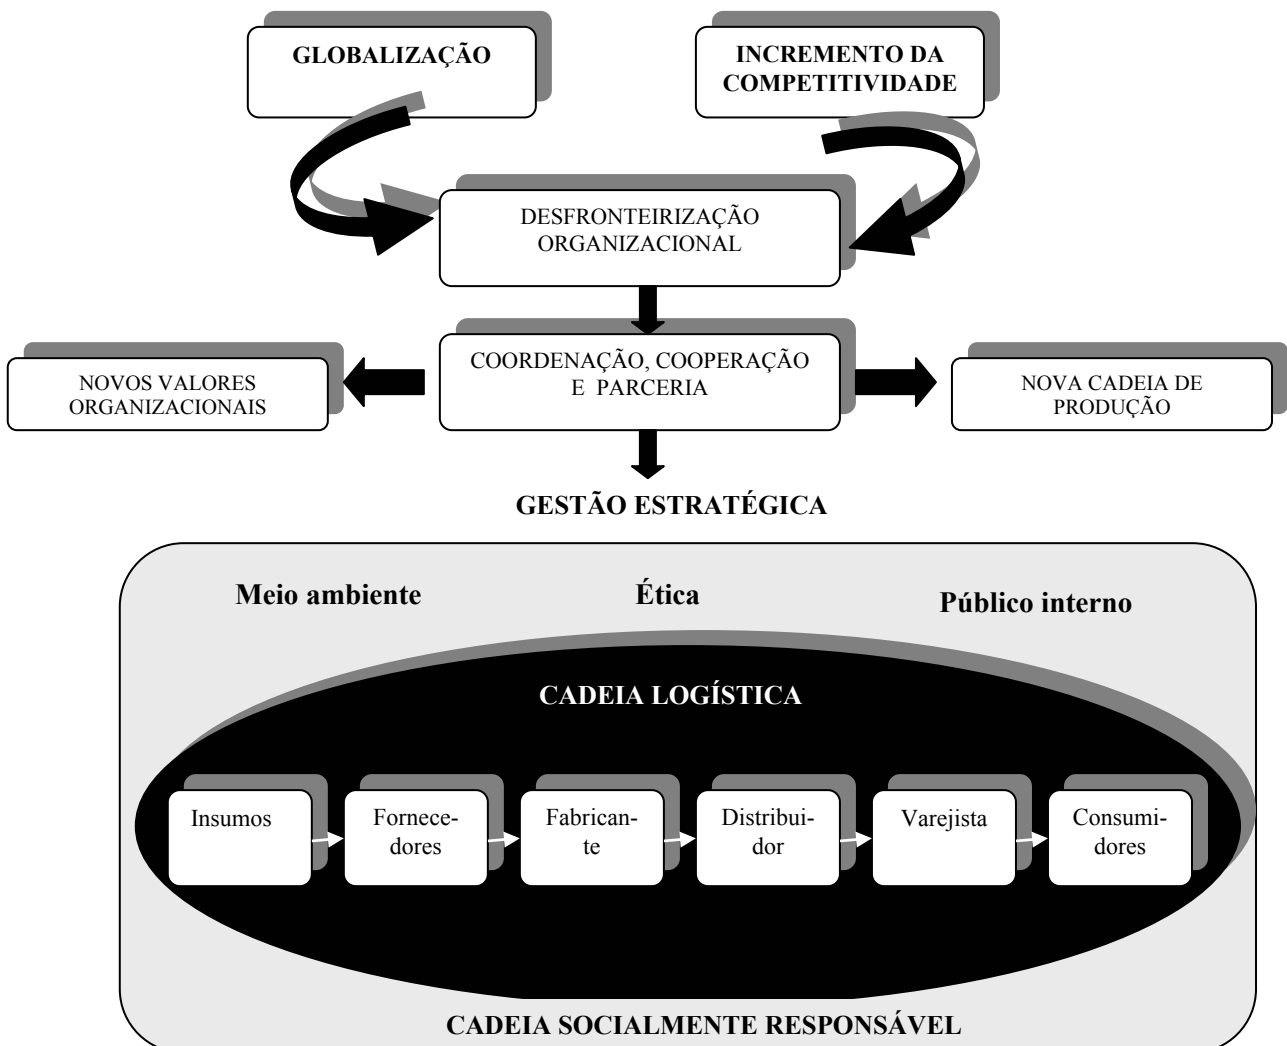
GLOBALIZAÇÃO

INCREMENTO DA COMPETITIVIDADE

DESFRONTEIRIZAÇÃO ORGANIZACIONAL

NOVOS VALORES ORGANIZACIONAIS

COORDENAÇÃO, COOPERAÇÃO E PARCERIA

NOVA CADEIA DE PRODUÇÃO

GESTÃO ESTRATÉGICA

Meio ambiente

Ética

Público interno

CADEIA LOGÍSTICA

Insumos

Fornecedores

Fabricante

Distribuidor

Varejista

Consumidores

CADEIA SOCIALMENTE RESPONSÁVEL